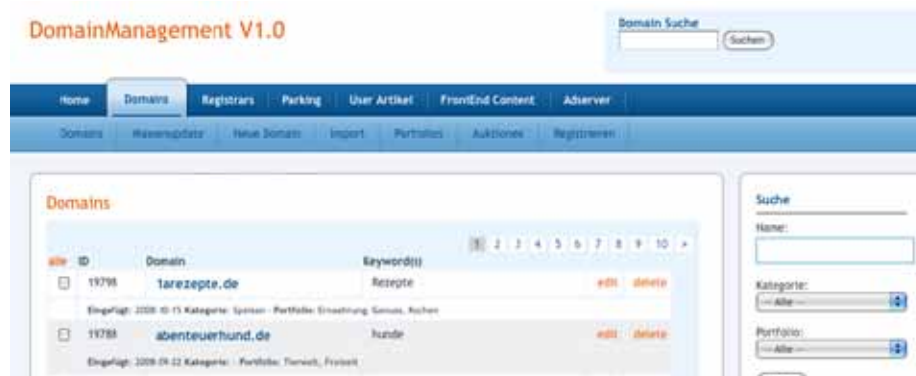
DomainManagement V1.0

Domain Suche

Suchen

Home Domains Registrars Parking User Artikel FrontEnd Content Adserver

Domains Massenupdate Neue Domain Import Portfolios Auktionen Registrieren

Domains

1 2 3 4 5 6 7 8 9 10 >

| alle | ID | Domain | Keyword(s) | | |
|---|---|---|---|---|---|
| ☐ | 19798 | 1arezepte.de | Rezepte | edit | delete |
| | Eingefügt: 2008-10-15 Kategorie: Speisen · Portfolio: Ernaehrung, Genuss, Kochen | | | | |
| ☐ | 19788 | abenteuerhund.de | hunde | edit | delete |
| | Eingefügt: 2009-09-22 Kategorie: · Portfolio: Tierwelt, Freizeit | | | | |

Suche

Name:

Kategorie:
-- Alle --

Portfolio:
-- Alle --